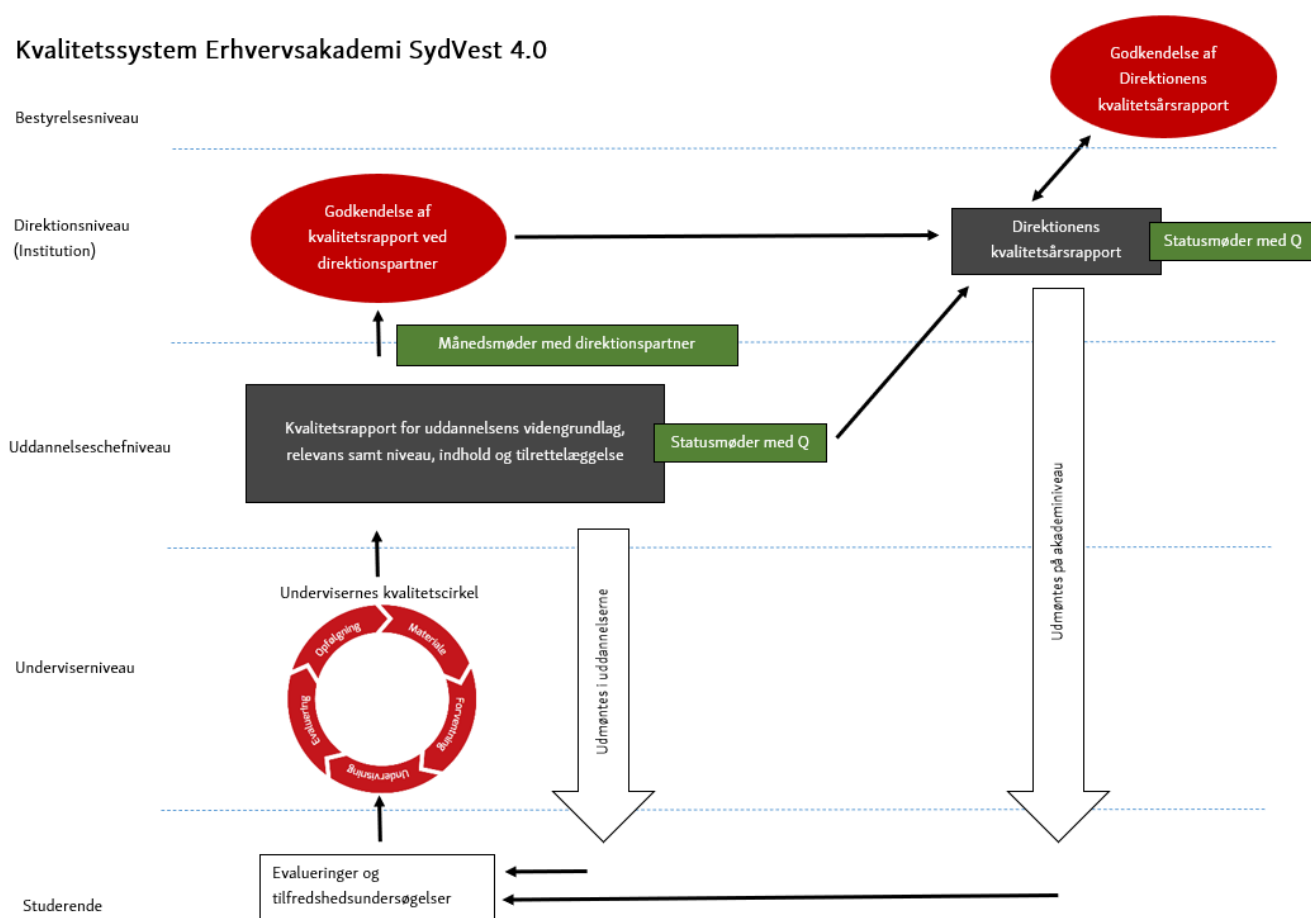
Kvalitetssystem Erhvervsakademi SydVest 4.0

Godkendelse af Direktionens kvalitetsårsrapport

Bestyrelsesniveau

Direktionsniveau (Institution)

Godkendelse af kvalitetsrapport ved direktionspartner

Direktionens kvalitetsårsrapport

Statusmøder med Q

Månedsmøder med direktionspartner

Uddannelseschefniveau

Kvalitetsrapport for uddannelsens videngrundlag, relevans samt niveau, indhold og tilrettelæggelse

Statusmøder med Q

Udmøntes på akademiniveau

Undervisernes kvalitetscirkel

Opfølgning

Materiale

Forventning

Undervisning

Evaluering

Udmøntes i uddannelserne

Underviserniveau

Evalueringer og tilfredshedsundersøgelser

Studerende